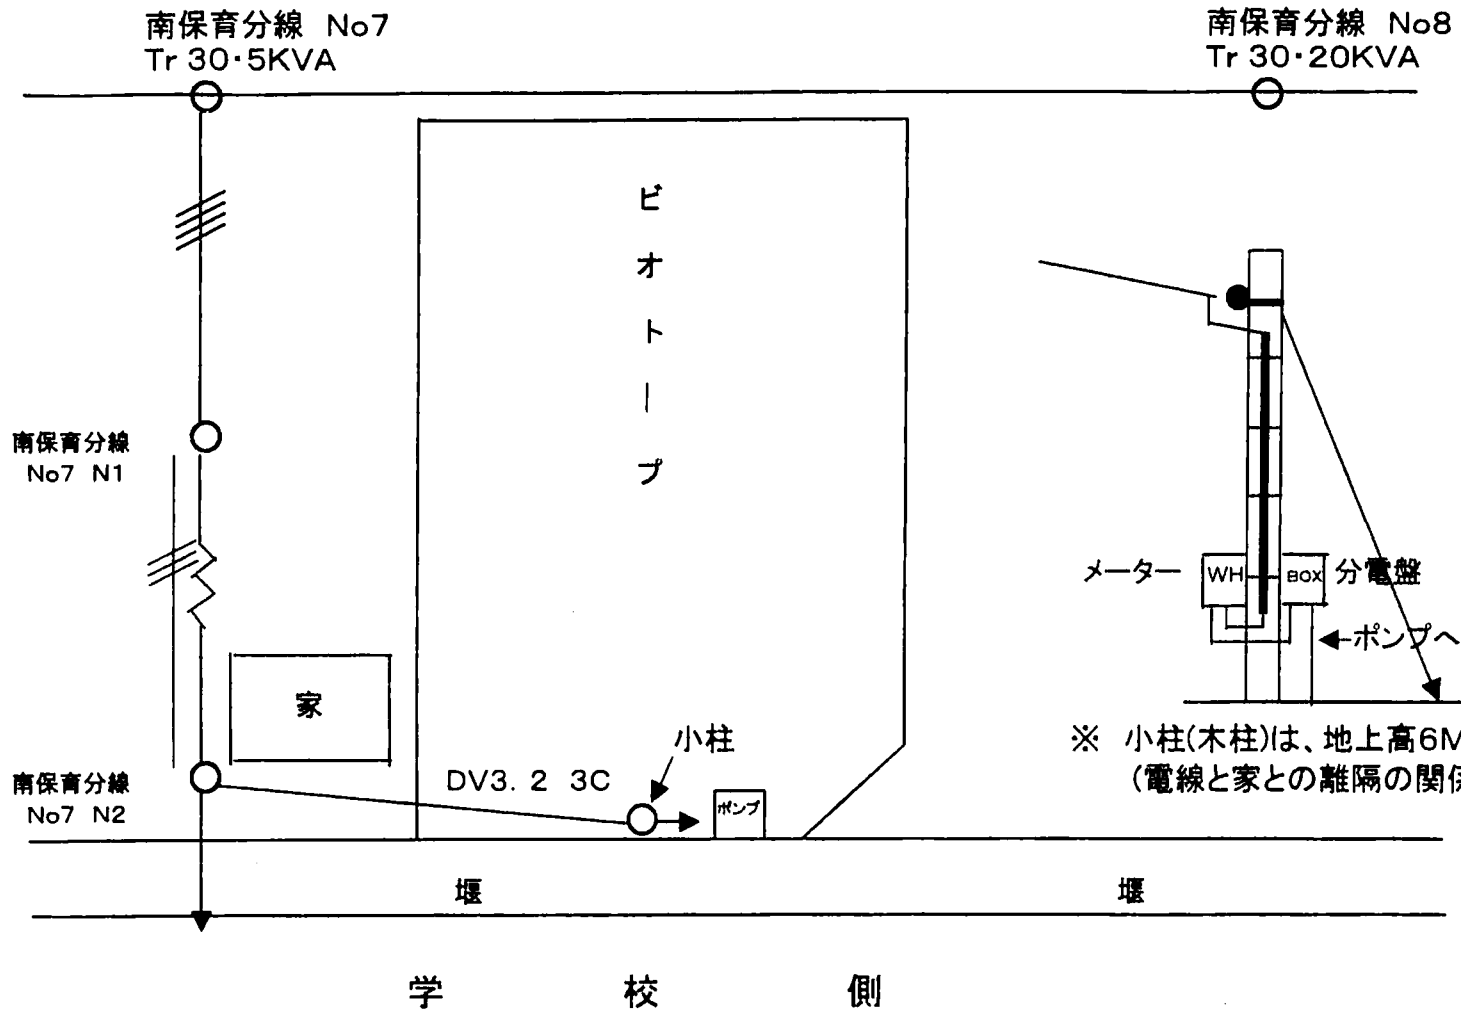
南保育分線 No7
Tr 30・5KVA

南保育分線 No8
Tr 30・20KVA

ビオトープ

南保育分線
No7 N1

メーター WH BOX 分電盤

←ポンプへ

家

※ 小柱(木柱)は、地上高6M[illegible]
(電線と家との離隔の関係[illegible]

南保育分線
No7 N2

DV3. 2 3C

小柱

ポンプ

堰

堰

学 校 側